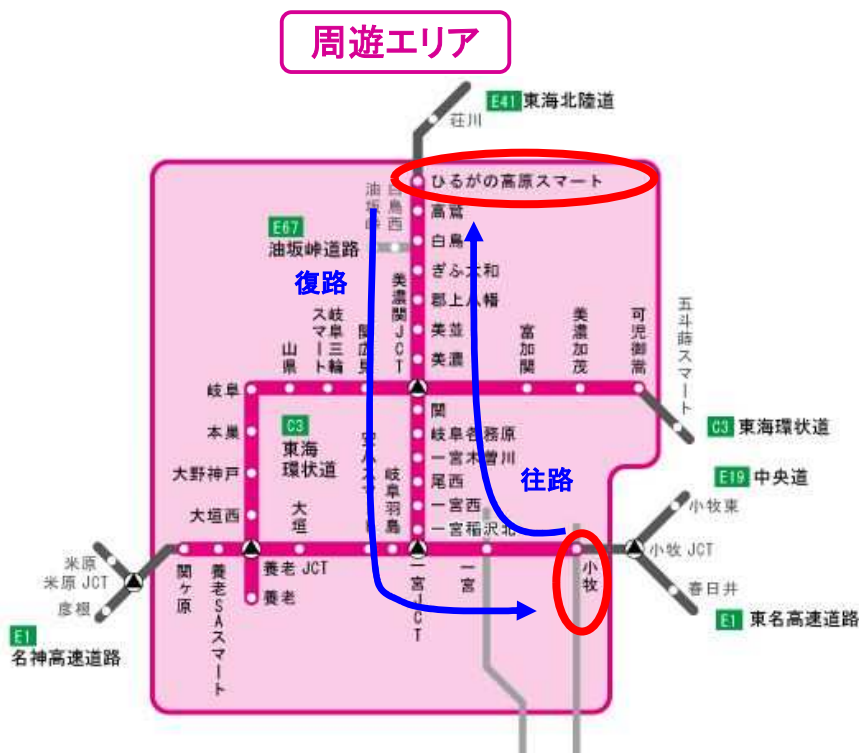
周遊エリア

E41 東海北陸道
荘川
ひるがの高原スマート
油坂
白鳥西
高鷲
白鳥
ぎふ大和
郡上八幡
美並
美濃
E67
油坂峠道路
復路
美濃関JCT
山県
岐阜三輪スマート
関広見
富加関
美濃加茂
可児御嵩
五斗蒔スマート
岐阜
C3 東海環状道
本巣
大野神戸
大垣西
C3
東海環状道
大垣
関
岐阜各務原
一宮木曽川
尾西
一宮西
一宮稲沢北
岐阜羽島
往路
E19 中央道
小牧東
小牧JCT
春日井
E1 東名高速道路
米原
米原JCT
彦根
関ケ原
養老SAスマート
養老JCT
養老
一宮JCT
一宮
小牧
E1
名神高速道路